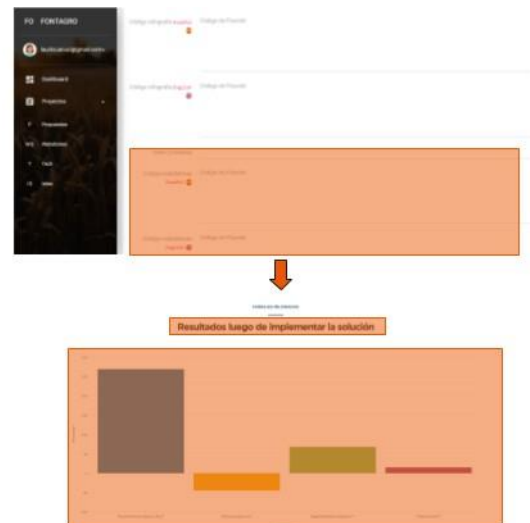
FO FONTAGRO

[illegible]@gmail.com

Dashboard

Proyectos

Propuestas

Resultados

Tech

Wiki

Código infografía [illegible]

Código de Plaudit

Código infografía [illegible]

Código de Plaudit

Código de Plaudit

Código de Plaudit

Resultados luego de implementar la solución